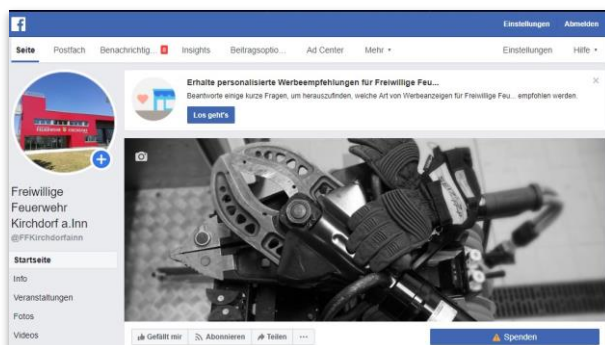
Einstellungen Abmelden

Seite Postfach Benachrichtig... 8 Insights Beitragsoptio... Ad Center Mehr ▾ Einstellungen Hilfe ▾

Erhalte personalisierte Werbeempfehlungen für Freiwillige Feu...

Beantworte einige kurze Fragen, um herauszufinden, welche Art von Werbeanzeigen für Freiwillige Feu... empfohlen werden.

Los geht's

Freiwillige Feuerwehr Kirchdorf a.Inn

@FFKirchdorfainn

Startseite

Info

Veranstaltungen

Fotos

Videos

Gefällt mir Abonnieren Teilen ···

Spenden